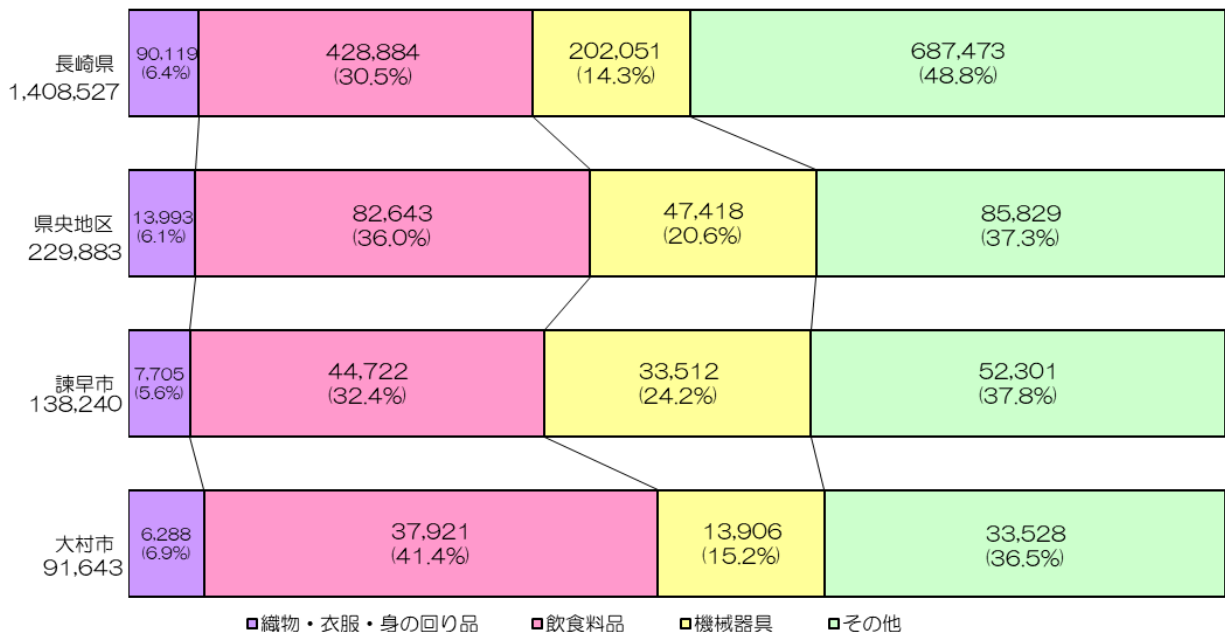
長崎県
1,408,527

90,119
(6.4%)

428,884
(30.5%)

202,051
(14.3%)

687,473
(48.8%)

県央地区
229,883

13,993
(6.1%)

82,643
(36.0%)

47,418
(20.6%)

85,829
(37.3%)

諫早市
138,240

7,705
(5.6%)

44,722
(32.4%)

33,512
(24.2%)

52,301
(37.8%)

大村市
91,643

6,288
(6.9%)

37,921
(41.4%)

13,906
(15.2%)

33,528
(36.5%)

織物・衣服・身の回り品
飲食料品
機械器具
その他